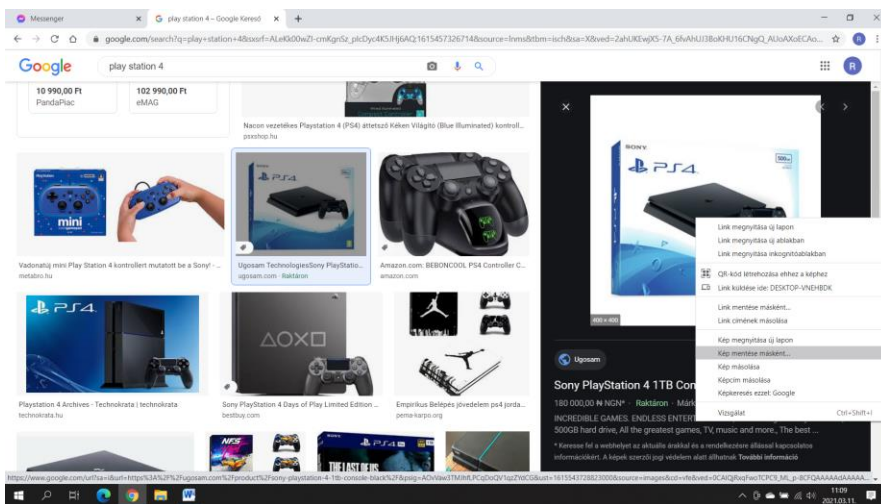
Messenger
play station 4 – Google Kereső
google.com/search?q=play+station+4&sxsrf=ALeKk00wZI-cmKgriSz_plcDyc4K5JHj6AQ:1615457326714&source=lnms&tbm=isch&sa=X&ved=2ahUKEwjX5-7A_6fvAhUJ3BoKHU16CNgQ_AUoAXoECAo...
Google
play station 4
10 990,00 Ft
PandaPiac
102 990,00 Ft
eMAG
Nacon vezetékes Playstation 4 (PS4) áttetsző Kéken Világító (Blue Illuminated) kontroll...
pssshop.hu
mini
Vadonatúj mini Play Station 4 kontrollert mutatott be a Sony! -...
metabro.hu
PS4
Ugosam TechnologiesSony PlayStatio...
ugosam.com · Raktáron
Amazon.com: BEBONCOOL PS4 Controller C...
amazon.com
PS4
Playstation 4 Archives - Technokrata | technokrata
technokrata.hu
Sony PlayStation 4 Days of Play Limited Edition ...
bestbuy.com
Empirikus Belépés jövedelem ps4 jorda...
pema-karpo.org
PS4
THE LAST OF US
SONY
PS4
400 × 400
Ugosam
Sony PlayStation 4 1TB Con
180 000,00 ₦ NGN* · Raktáron · Márk
INCREDIBLE GAMES. ENDLESS ENTERT
500GB hard drive, All the greatest games, TV, music and more., The best ...
* Keresse fel a webhelyet az aktuális árakkal és a rendelkezésre állással kapcsolatos információkért. A képek szerzői jogi védelem alatt állhatnak További információ
Link megnyitása új lapon
Link megnyitása új ablakban
Link megnyitása inkognitóablakban
QR-kód létrehozása ehhez a képhez
Link küldése ide: DESKTOP-VNEHBDK
Link mentése másként...
Link címének másolása
Kép megnyitása új lapon
Kép mentése másként...
Kép másolása
Képcím másolása
Képkeresés ezzel: Google
Vizsgálat
Ctrl+Shift+I
https://www.google.com/url?sa=i&url=https%3A%2F%2Fugosam.com%2Fproduct%2Fsony-playstation-4-1tb-console-black%2F&psig=AOvVaw3TM3hfLPCqDoQV1qzZYdCG&ust=1615543728823000&source=images&cd=vfe&ved=0CAIQjRxqFwoTCPC9_ML_p-8CFQAAAAAdAAAAA...
11:09
2021.03.11.